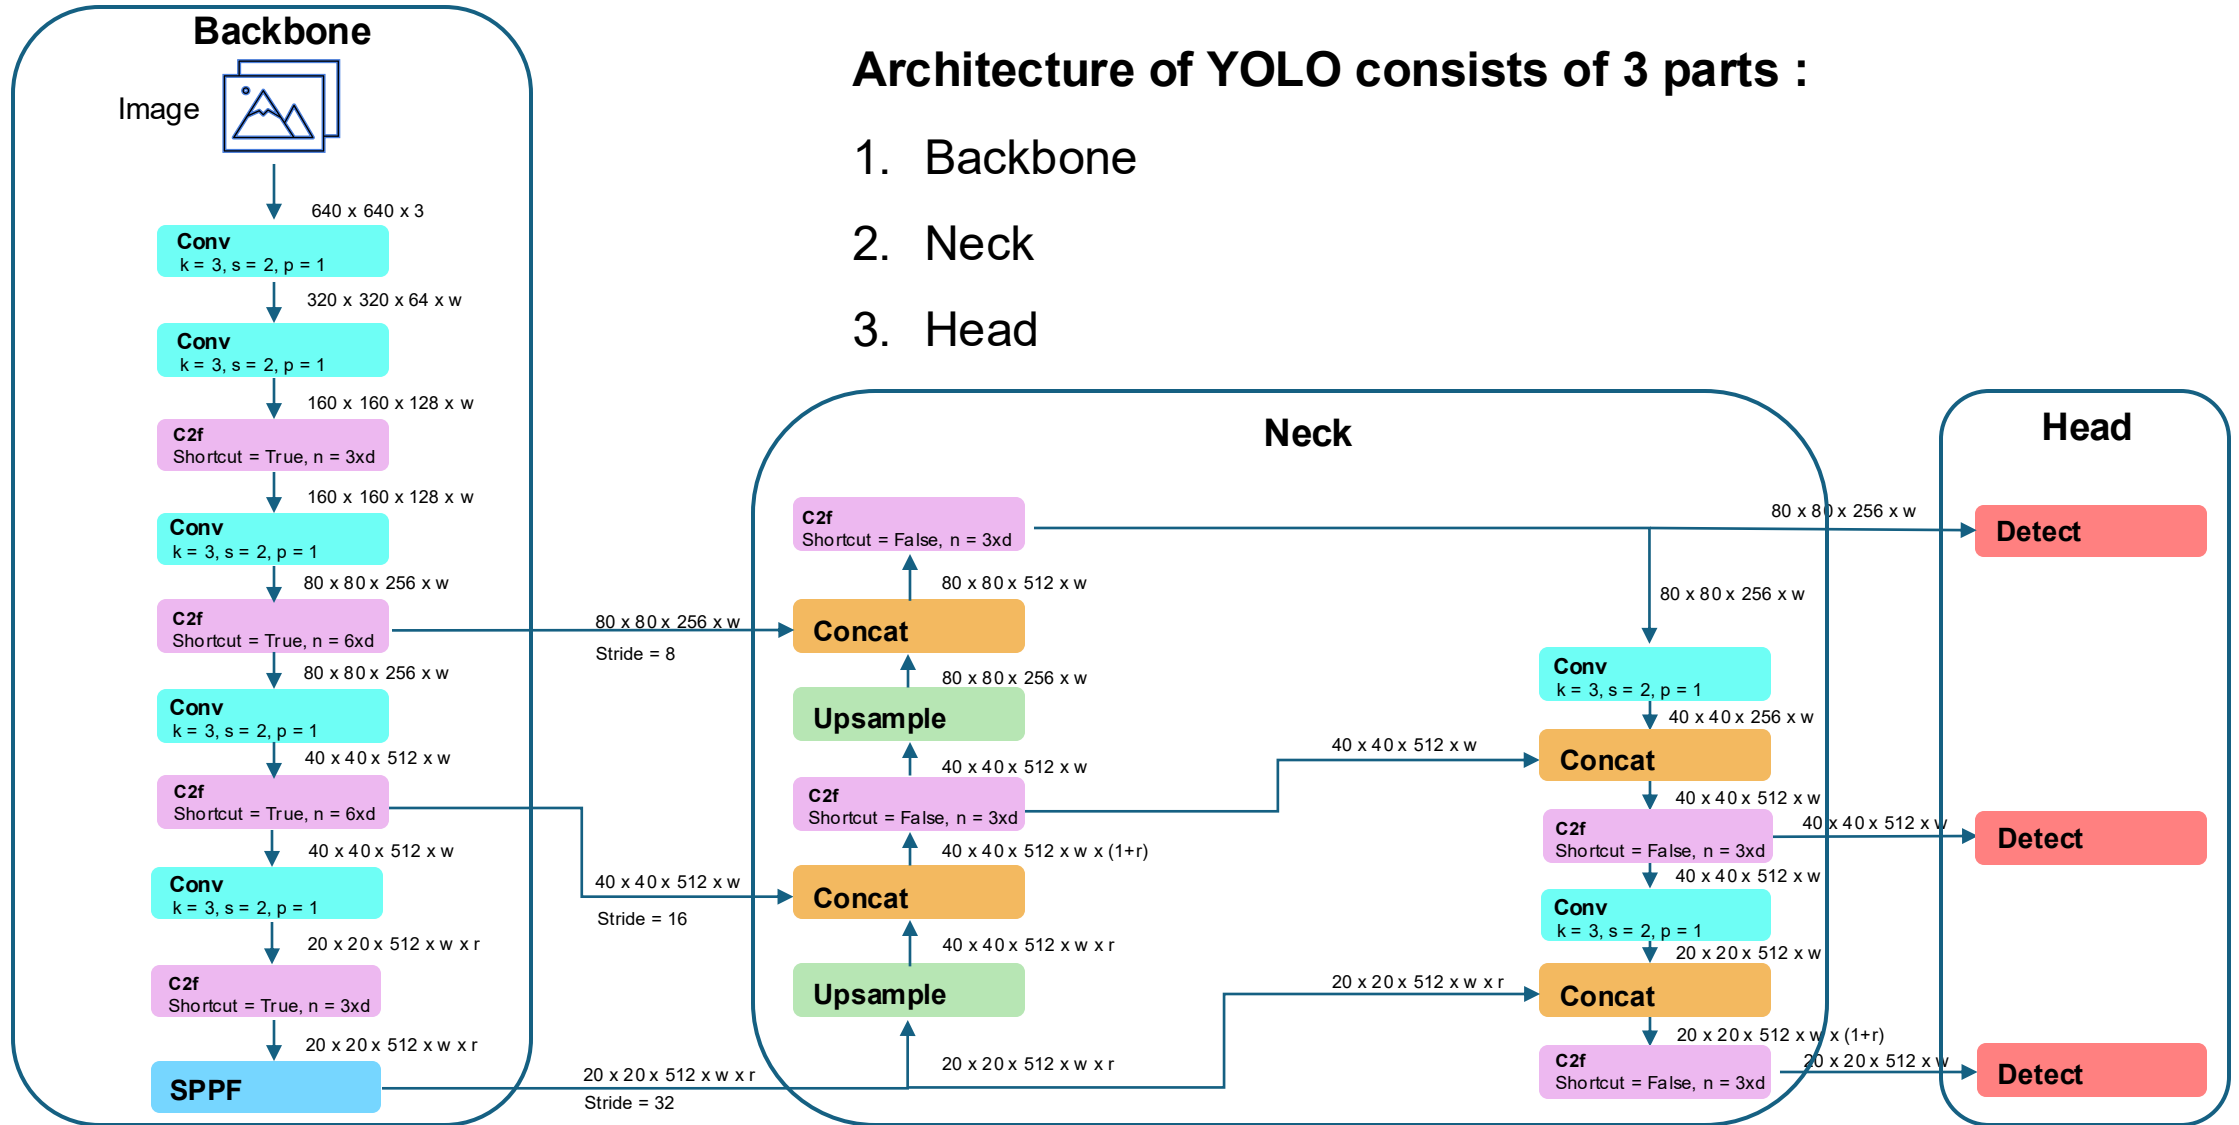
Backbone

Image

640 x 640 x 3

Conv
k = 3, s = 2, p = 1

320 x 320 x 64 x w

Conv
k = 3, s = 2, p = 1

160 x 160 x 128 x w

C2f
Shortcut = True, n = 3xd

160 x 160 x 128 x w

Conv
k = 3, s = 2, p = 1

80 x 80 x 256 x w

C2f
Shortcut = True, n = 6xd

80 x 80 x 256 x w

Conv
k = 3, s = 2, p = 1

40 x 40 x 512 x w

C2f
Shortcut = True, n = 6xd

40 x 40 x 512 x w

Conv
k = 3, s = 2, p = 1

20 x 20 x 512 x w x r

C2f
Shortcut = True, n = 3xd

20 x 20 x 512 x w x r

SPPF

Architecture of YOLO consists of 3 parts :

1. Backbone
2. Neck
3. Head

Neck

80 x 80 x 256 x w
Stride = 8

40 x 40 x 512 x w
Stride = 16

20 x 20 x 512 x w x r
Stride = 32

C2f
Shortcut = False, n = 3xd

80 x 80 x 512 x w

Concat

80 x 80 x 256 x w

Upsample

40 x 40 x 512 x w

C2f
Shortcut = False, n = 3xd

40 x 40 x 512 x w x (1+r)

Concat

40 x 40 x 512 x w x r

Upsample

20 x 20 x 512 x w x r

80 x 80 x 256 x w

80 x 80 x 256 x w

Conv
k = 3, s = 2, p = 1

40 x 40 x 256 x w

40 x 40 x 512 x w

Concat

40 x 40 x 512 x w

C2f
Shortcut = False, n = 3xd

40 x 40 x 512 x w

40 x 40 x 512 x w

Conv
k = 3, s = 2, p = 1

20 x 20 x 512 x w

20 x 20 x 512 x w x r

Concat

20 x 20 x 512 x w x (1+r)

C2f
Shortcut = False, n = 3xd

20 x 20 x 512 x w

Head

Detect

Detect

Detect